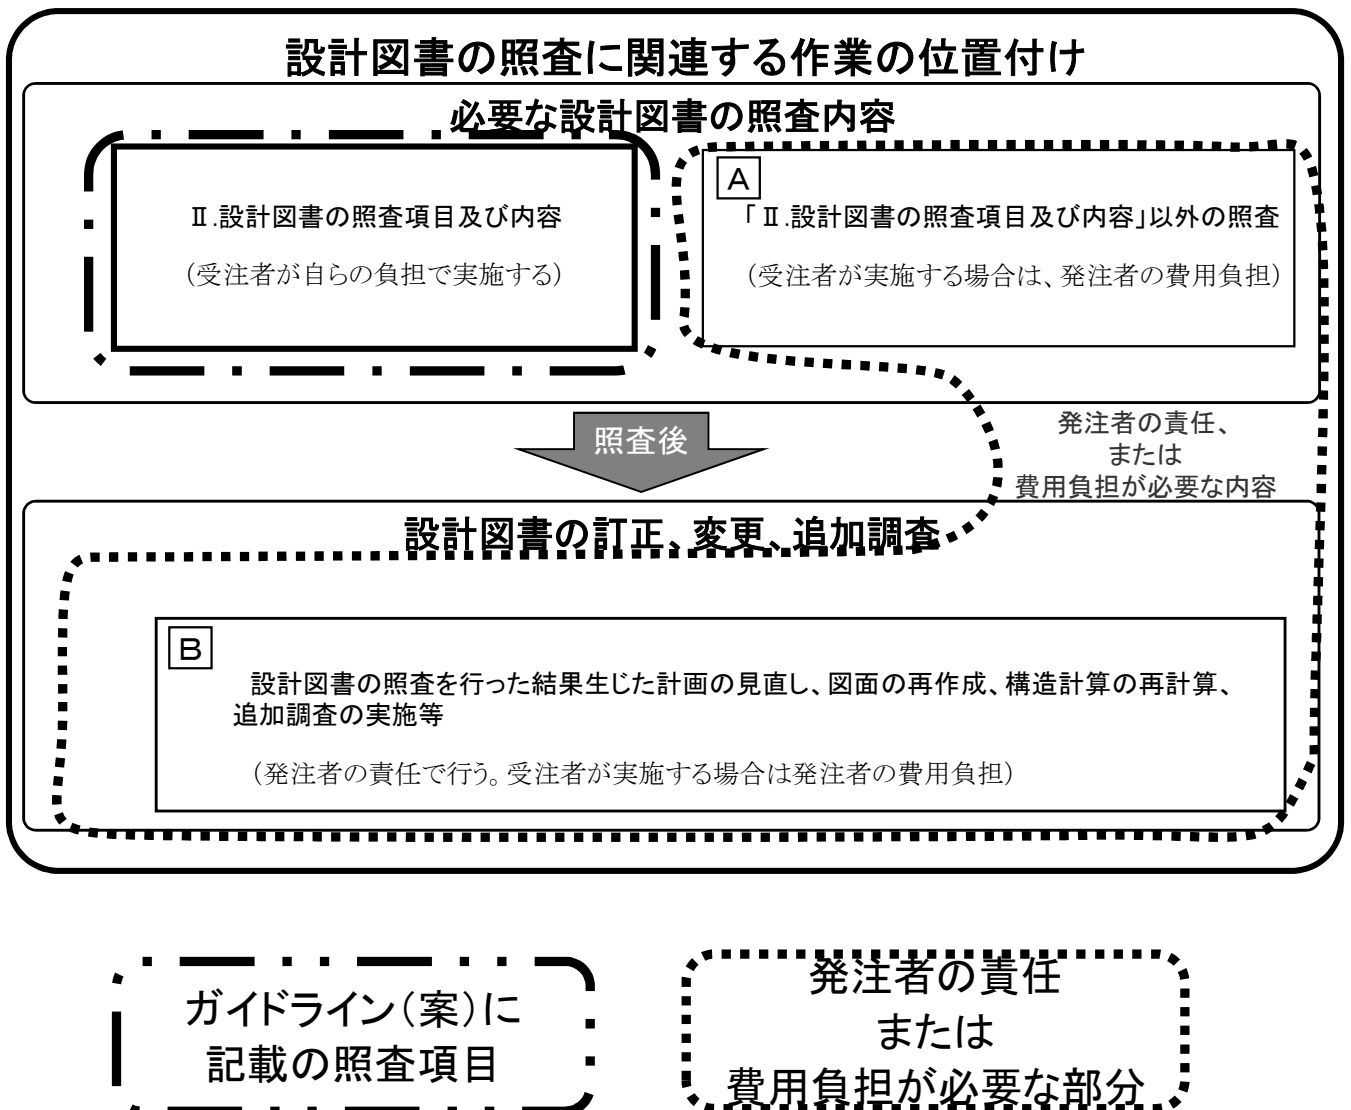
設計図書の照査に関連する作業の位置付け

必要な設計図書の照査内容

Ⅱ.設計図書の照査項目及び内容

（受注者が自らの負担で実施する）

A

「Ⅱ.設計図書の照査項目及び内容」以外の照査

（受注者が実施する場合は、発注者の費用負担）

照査後

発注者の責任、
または
費用負担が必要な内容

設計図書の訂正、変更、追加調査

B

設計図書の照査を行った結果生じた計画の見直し、図面の再作成、構造計算の再計算、追加調査の実施等

（発注者の責任で行う。受注者が実施する場合は発注者の費用負担）

ガイドライン（案）に
記載の照査項目

発注者の責任
または
費用負担が必要な部分